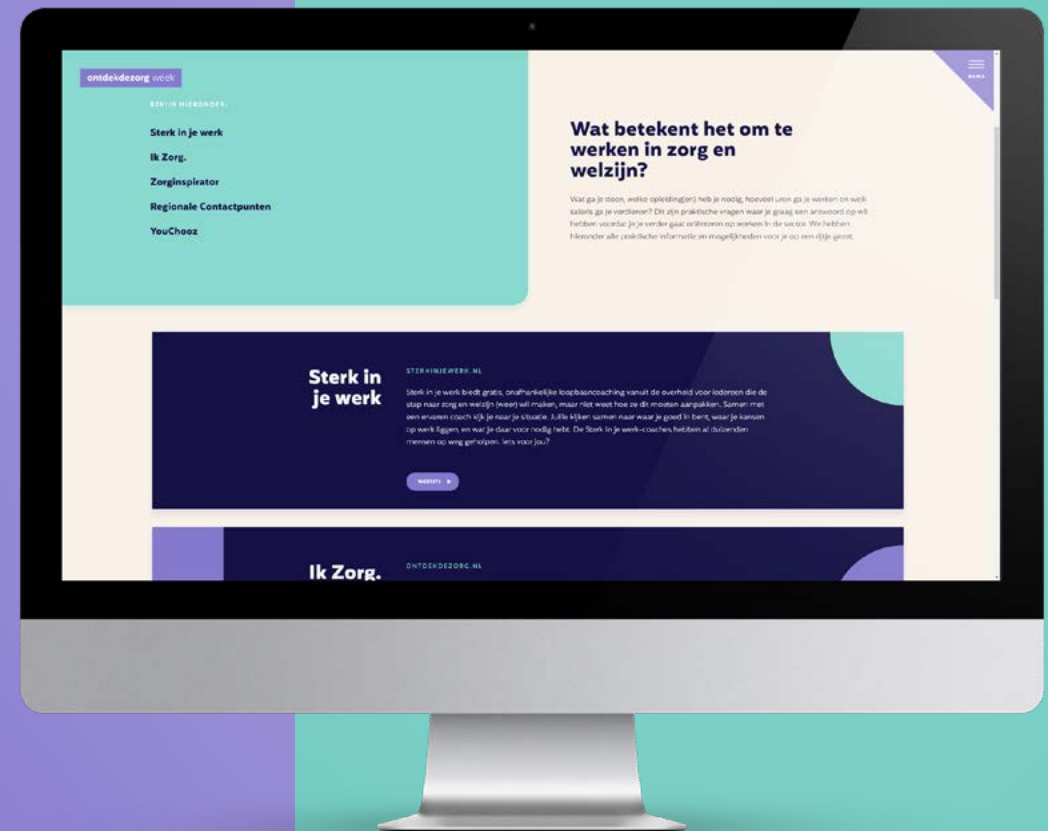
ontdekdezorg week

MENU

BEKIJK HIERONDER:

Sterk in je werk

Ik Zorg.

Zorginspirator

Regionale Contactpunten

YouChooz

Wat betekent het om te werken in zorg en welzijn?

Wat ga je doen, welke opleiding(en) heb je nodig, hoeveel uren ga je werken en welk salaris ga je verdienen? Dit zijn praktische vragen waar je graag een antwoord op wil hebben voordat je je verder gaat oriënteren op werken in de sector. We hebben hieronder alle praktische informatie en mogelijkheden voor je op een rijtje gezet.

Sterk in je werk

STERKINJEWERK.NL

Sterk in je werk biedt gratis, onafhankelijke loopbaancoaching vanuit de overheid voor iedereen die de stap naar zorg en welzijn (weer) wil maken, maar niet weet hoe ze dit moeten aanpakken. Samen met een ervaren coach kijk je naar je situatie. Jullie kijken samen naar waar je goed in bent, waar je kansen op werk liggen, en wat je daar voor nodig hebt. De Sterk in je werk-coaches hebben al duizenden mensen op weg geholpen. Iets voor jou?

WEBSITE

Ik Zorg.

ONTDEKDEZORG.NL